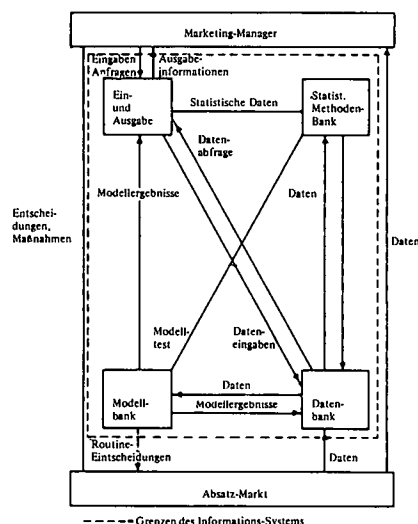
Marketing-Manager

Eingaben
Anfragen

Ausgabe-
informationen

Ein-
und
Ausgabe

Statistische Daten

Statist.
Methoden-
Bank

Daten-
abfrage

Modellergebnisse

Daten

Entschei-
dungen,
Maßnahmen

Daten

Modell-
test

Daten-
eingaben

Modell-
bank

Daten

Modellergebnisse

Daten-
bank

Routine-
Eintscheidungen

Daten

Absatz-Markt

Grenzen des Informations-Systems